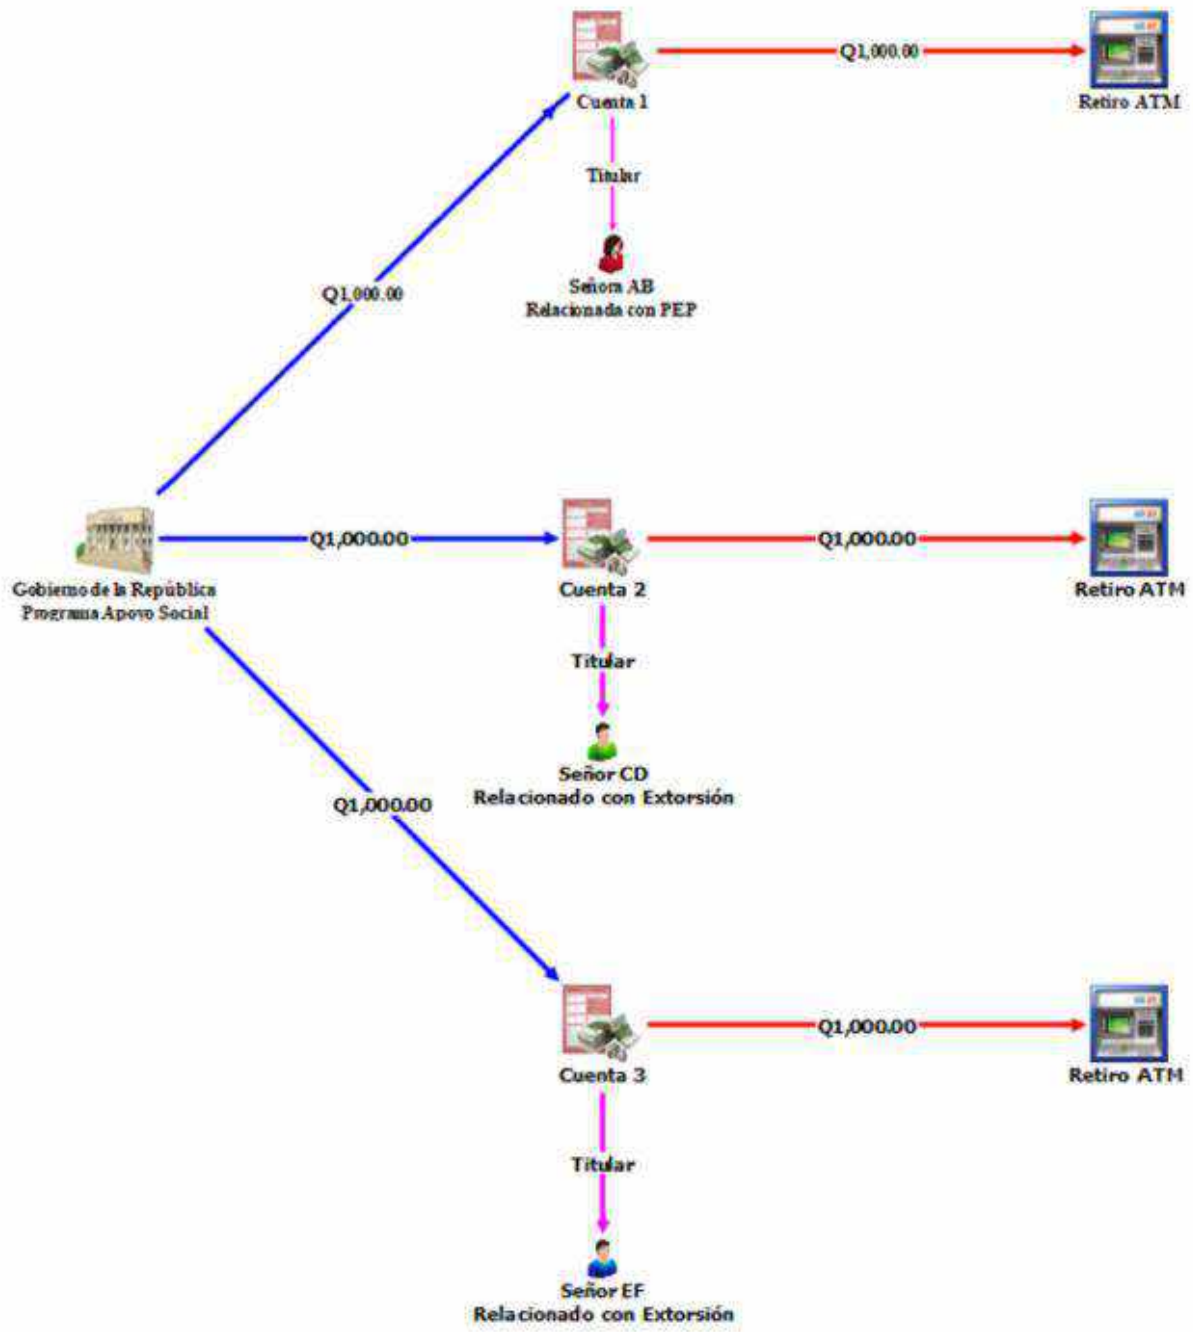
Cuenta 1

Q1,000.00

Retiro ATM

Titular

Señora AB
Relacionada con PEP

Q1,000.00

Gobierno de la República
Programa Apoyo Social

Q1,000.00

Cuenta 2

Q1,000.00

Retiro ATM

Titular

Señor CD
Relacionado con Extorsión

Q1,000.00

Cuenta 3

Q1,000.00

Retiro ATM

Titular

Señor EF
Relacionado con Extorsión